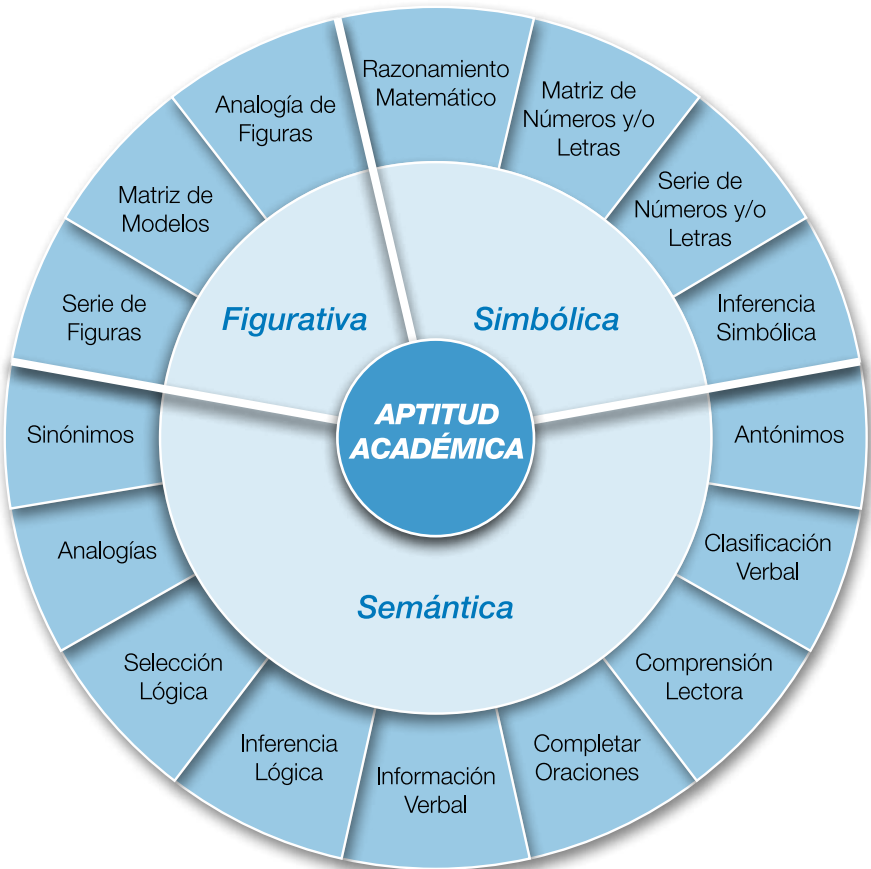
APTITUD ACADÉMICA

Figurativa

Simbólica

Semántica

Razonamiento Matemático

Matriz de Números y/o Letras

Serie de Números y/o Letras

Inferencia Simbólica

Antónimos

Clasificación Verbal

Comprensión Lectora

Completar Oraciones

Información Verbal

Inferencia Lógica

Selección Lógica

Analogías

Sinónimos

Serie de Figuras

Matriz de Modelos

Analogía de Figuras